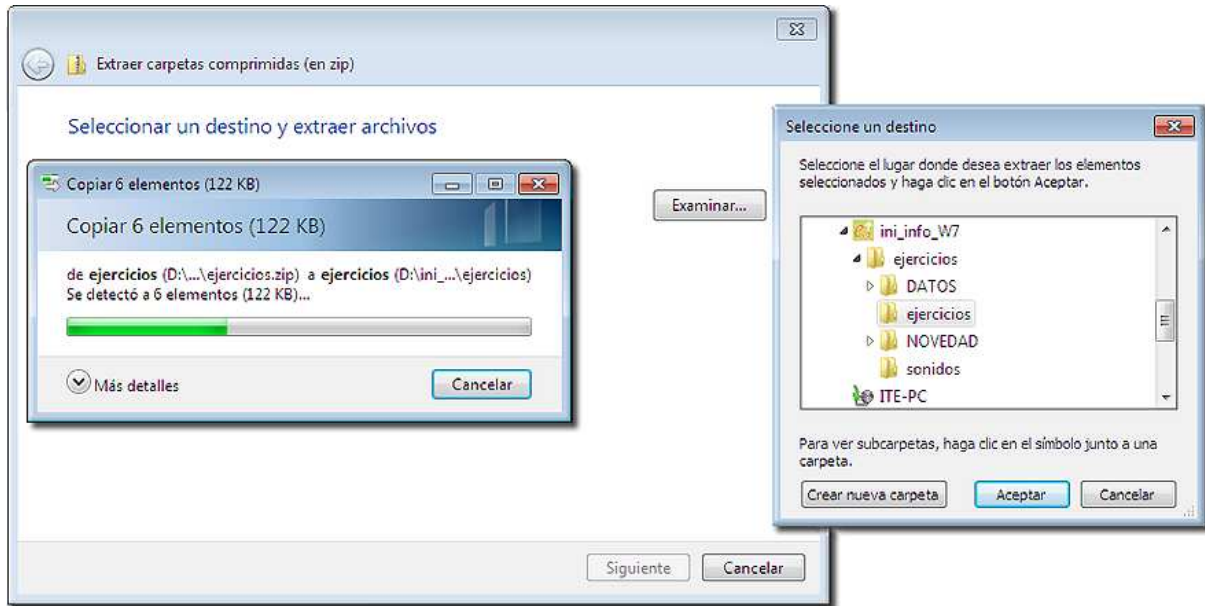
Extraer carpetas comprimidas (en zip)

Seleccionar un destino y extraer archivos

Copiar 6 elementos (122 KB)

Copiar 6 elementos (122 KB)

de ejercicios (D:\...\ejercicios.zip) a ejercicios (D:\ini_...\ejercicios)
Se detectó a 6 elementos (122 KB)...

Más detalles

Cancelar

Examinar...

Siguiente

Cancelar

Seleccione un destino

Seleccione el lugar donde desea extraer los elementos seleccionados y haga clic en el botón Aceptar.

ini_info_W7
ejercicios
DATOS
ejercicios
NOVEDAD
sonidos
ITE-PC

Para ver subcarpetas, haga clic en el símbolo junto a una carpeta.

Crear nueva carpeta

Aceptar

Cancelar